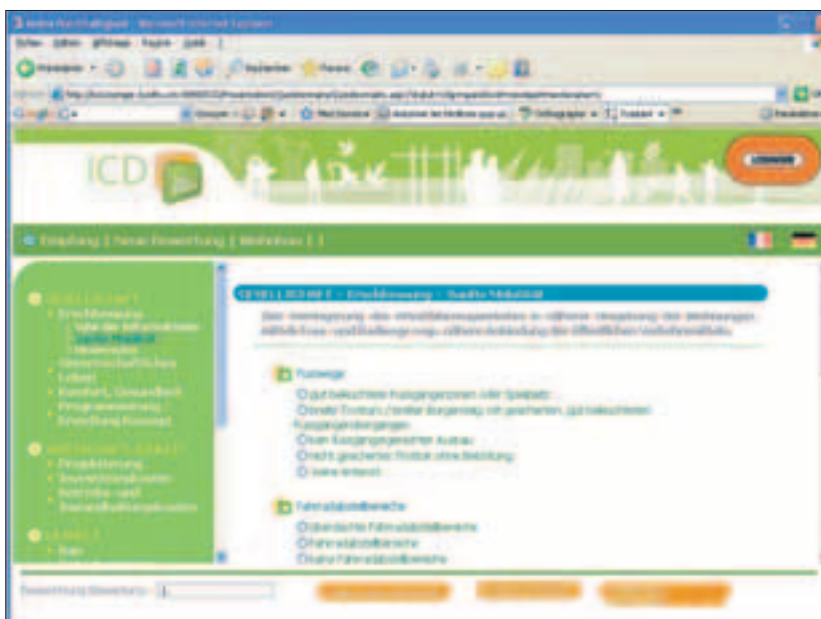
ICD

Empfang | Neue Bewertung | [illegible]

GESELLSCHAFT
Erschliessung
Sanfte Mobilität
Gemeinschaftlichen
Komfort, Gesundheit

WIRTSCHAFTLICHKEIT

UMWELT

GESELLSCHAFT – Erschliessung – Sanfte Mobilität

Fusswege
gut beleuchtete Fussgängerzonen oder Spielplatz
breite Trottoirs / breiter Durchgang, nicht geschützt, gut beleuchtet
Fussgängerübergänge
kein Fussgängergerechter Ausbau
nicht geschützte Trottoirs ohne Beleuchtung
keine Antwort

Fahrradabstellbereiche
überdachte Fahrradabstellbereiche
Fahrradabstellbereiche
keine Fahrradabstellbereiche